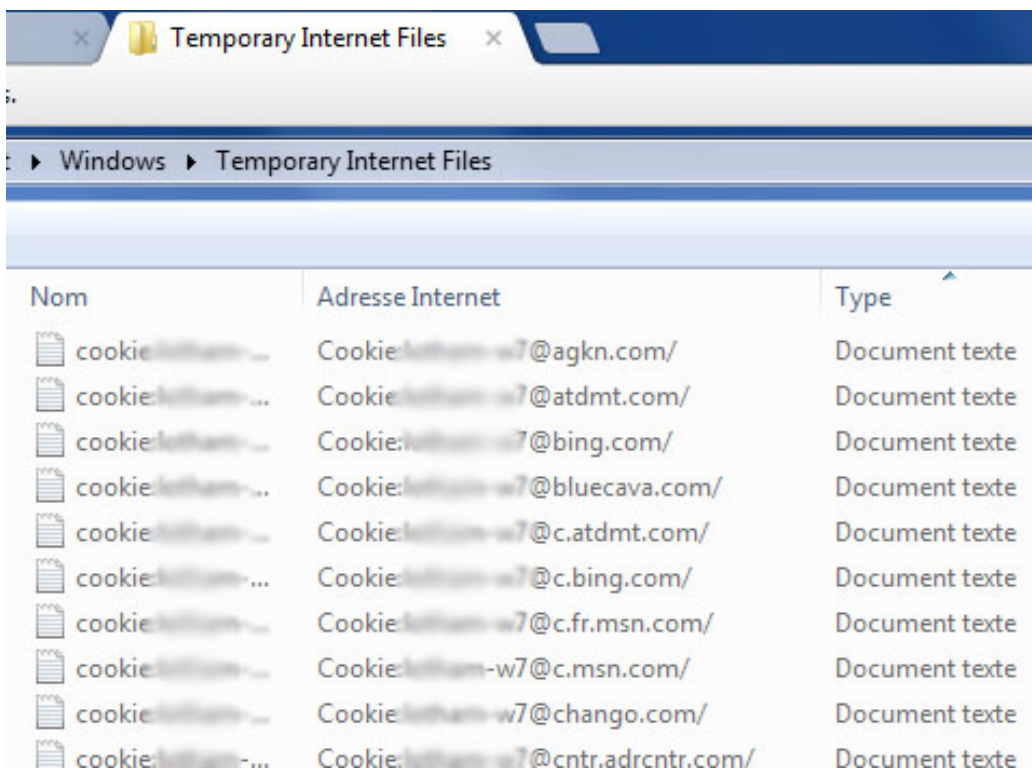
Temporary Internet Files

▸ Windows ▸ Temporary Internet Files

| Nom | Adresse Internet | Type |
|---|---|---|
| cookie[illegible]-... | Cookie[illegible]7@agkn.com/ | Document texte |
| cookie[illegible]-... | Cookie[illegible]7@atdmt.com/ | Document texte |
| cookie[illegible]-... | Cookie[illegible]7@bing.com/ | Document texte |
| cookie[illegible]-... | Cookie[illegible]7@bluecava.com/ | Document texte |
| cookie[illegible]-... | Cookie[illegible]7@c.atdmt.com/ | Document texte |
| cookie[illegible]-... | Cookie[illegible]7@c.bing.com/ | Document texte |
| cookie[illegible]-... | Cookie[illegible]7@c.fr.msn.com/ | Document texte |
| cookie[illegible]-... | Cookie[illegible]-w7@c.msn.com/ | Document texte |
| cookie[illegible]-... | Cookie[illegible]-w7@chango.com/ | Document texte |
| cookie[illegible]-... | Cookie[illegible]7@cntr.adrcntr.com/ | Document texte |